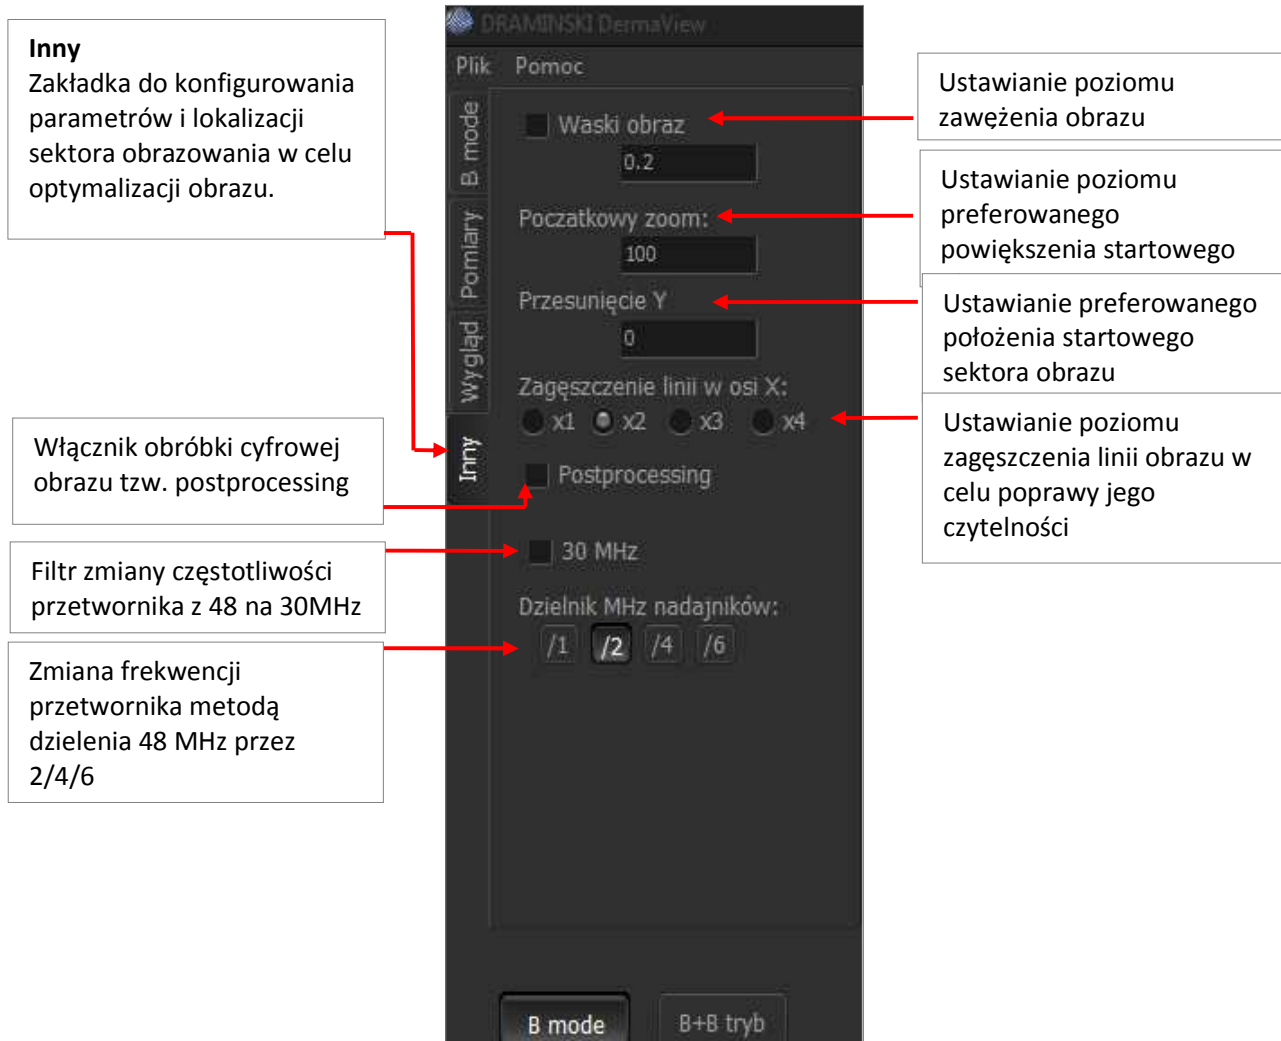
**Inny**
Zakładka do konfigurowania parametrów i lokalizacji sektora obrazowania w celu optymalizacji obrazu.

DRAMINSKI DermaView

Plik Pomoc

B mode

Pomiary

Wygląd

Inny

Waski obraz

0.2

Poczatkowy zoom:

100

Przesunięcie Y

0

Zagęszczenie linii w osi X:

x1 x2 x3 x4

Postprocessing

30 MHz

Dzielnik MHz nadajników:

/1 /2 /4 /6

B mode B+B tryb

Ustawianie poziomu zawężenia obrazu

Ustawianie poziomu preferowanego powiększenia startowego

Ustawianie preferowanego położenia startowego sektora obrazu

Ustawianie poziomu zagęszczenia linii obrazu w celu poprawy jego czytelności

Włącznik obróbki cyfrowej obrazu tzw. postprocessing

Filtr zmiany częstotliwości przetwornika z 48 na 30MHz

Zmiana frekwencji przetwornika metodą dzielenia 48 MHz przez 2/4/6